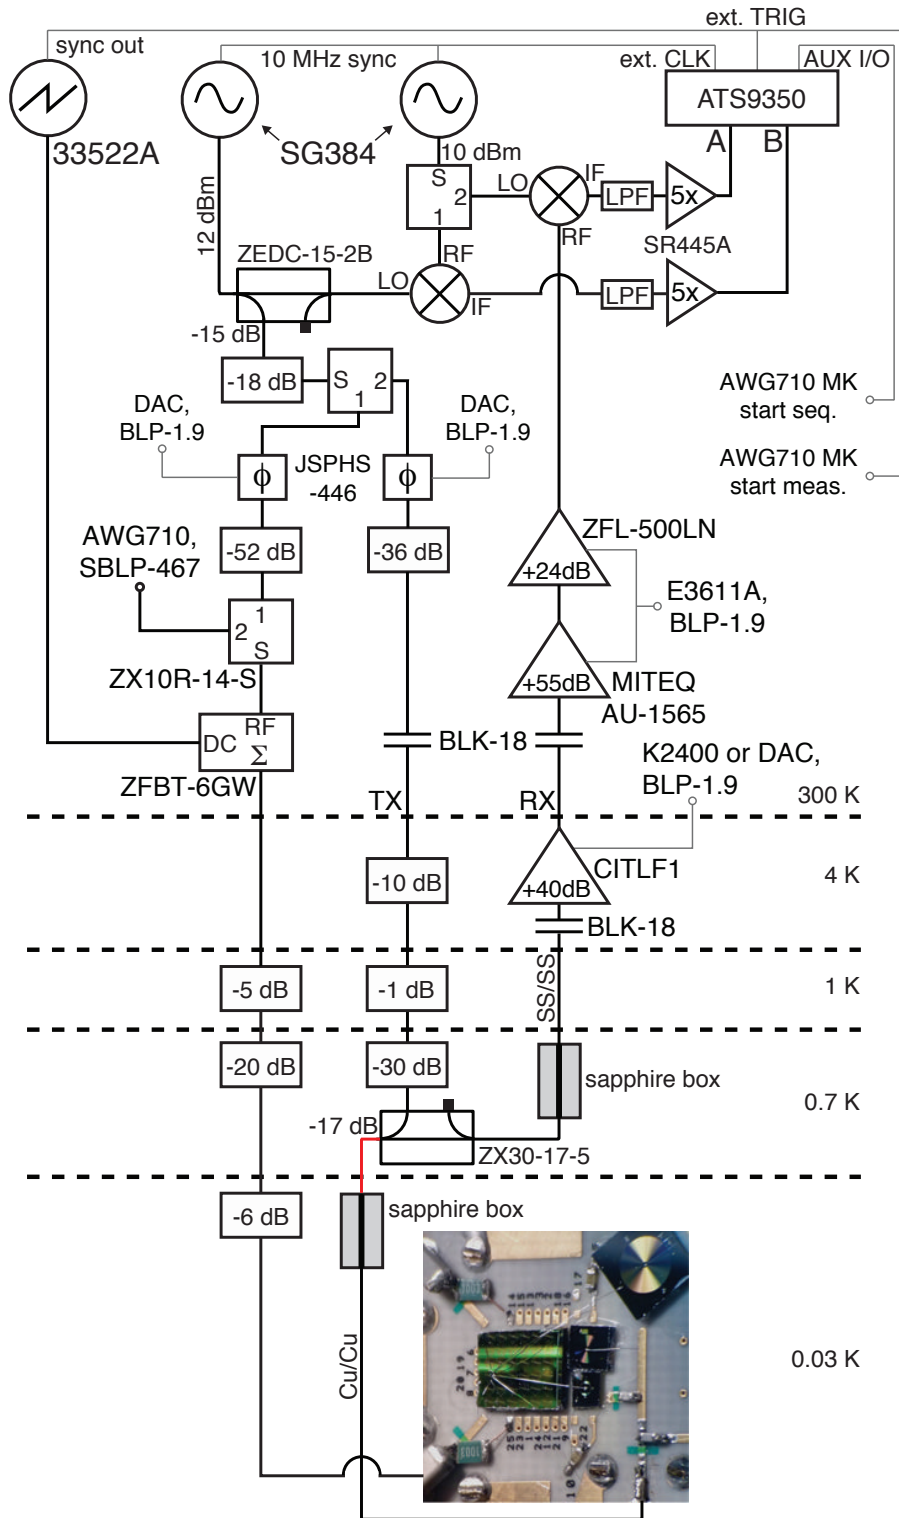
ext. TRIG
sync out
10 MHz sync
ext. CLK
AUX I/O
ATS9350
A
B
33522A
SG384
10 dBm
S
2
1
LO
IF
RF
LPF
5x
SR445A
12 dBm
ZEDC-15-2B
LO
RF
IF
LPF
5x
-15 dB
-18 dB
S
2
1
AWG710 MK start seq.
DAC, BLP-1.9
DAC, BLP-1.9
JSPHS -446
ϕ
ϕ
AWG710 MK start meas.
-52 dB
-36 dB
AWG710, SBLP-467
ZFL-500LN
+24dB
E3611A, BLP-1.9
1
2
S
+55dB
MITEQ AU-1565
ZX10R-14-S
RF
DC
Σ
BLK-18
K2400 or DAC, BLP-1.9
ZFBT-6GW
TX
RX
300 K
-10 dB
+40dB
CITLF1
4 K
BLK-18
-5 dB
-1 dB
1 K
SS/SS
-20 dB
-30 dB
sapphire box
0.7 K
-17 dB
ZX30-17-5
-6 dB
sapphire box
Cu/Cu
0.03 K